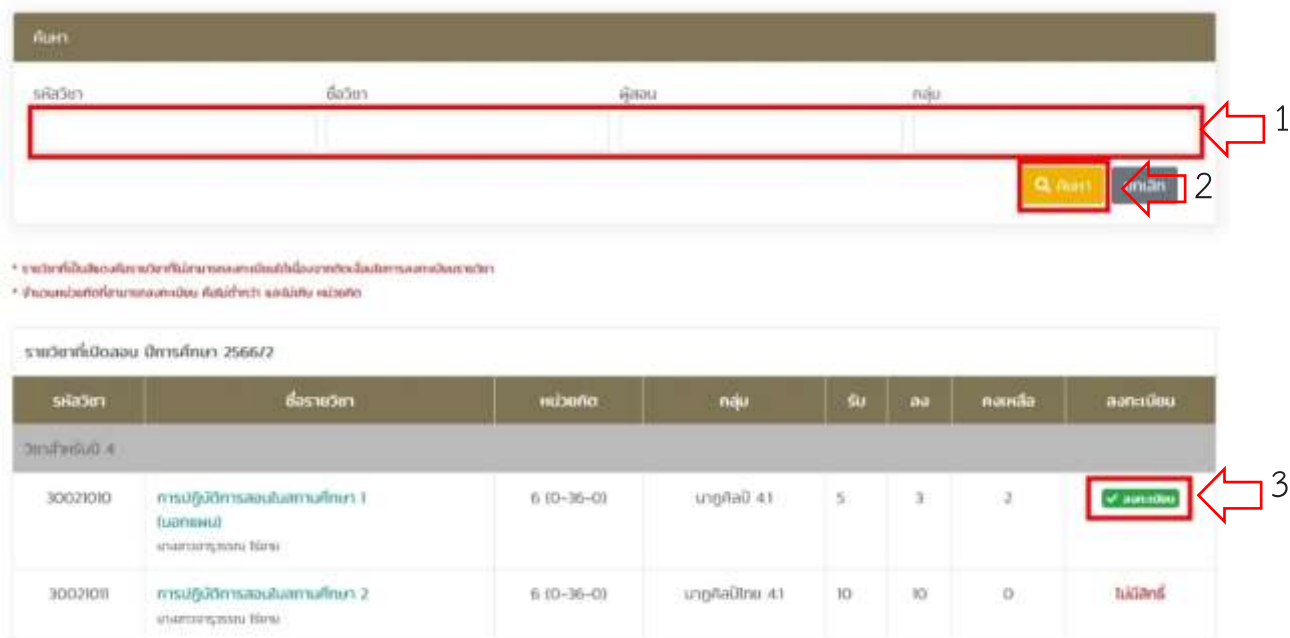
ค้นหา

รหัสวิชา | ชื่อวิชา | ผู้สอน | กลุ่ม

1

ค้นหา | ยกเลิก 2

* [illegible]
* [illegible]

รายวิชาที่เปิดสอน ปีการศึกษา 2566/2

| รหัสวิชา | ชื่อรายวิชา | หน่วยกิต | กลุ่ม | รับ | ลง | คงเหลือ | ลงทะเบียน |
|---|---|---|---|---|---|---|---|
| วิชาสำหรับปี 4 | | | | | | | |
| 30021010 | การปฏิบัติการสอนในสถานศึกษา 1 (นอกแผน) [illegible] | 6 (0-36-0) | นาฏศิลป์ 4.1 | 5 | 3 | 2 | ลงทะเบียน |
| 30021011 | การปฏิบัติการสอนในสถานศึกษา 2 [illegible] | 6 (0-36-0) | นาฏศิลป์ไทย 4.1 | 10 | 10 | 0 | ไม่มีสิทธิ์ |

3